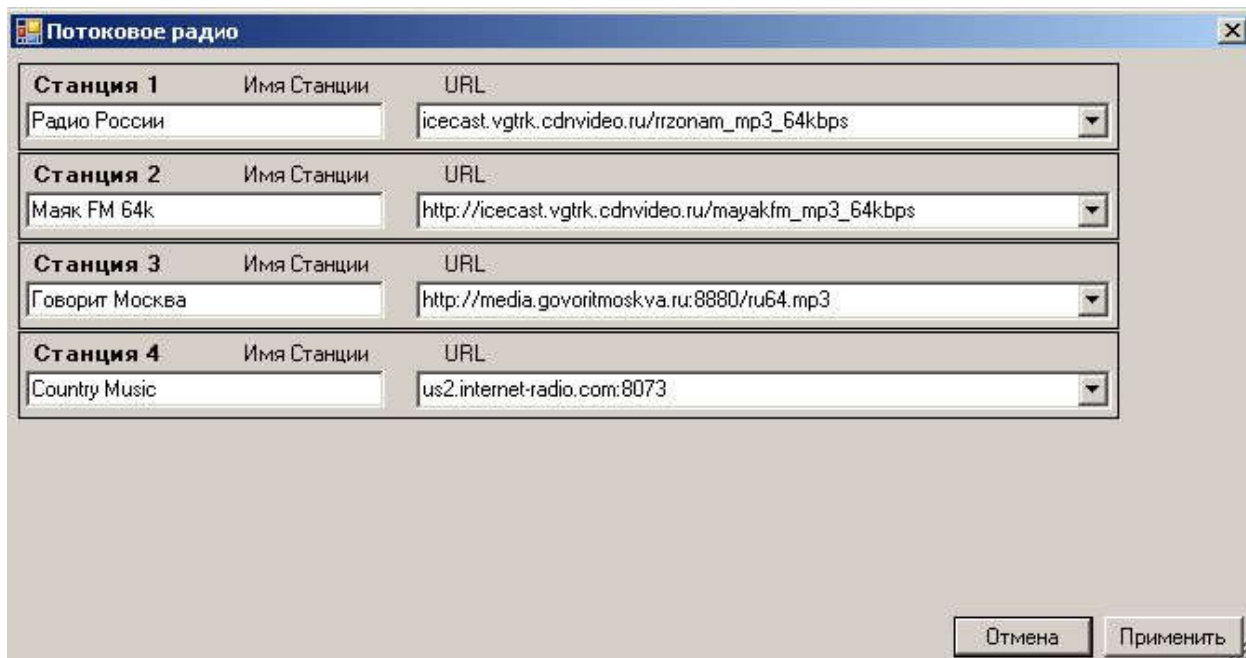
Потоковое радио

Станция 1 Имя Станции URL
Радио России
icecast.vgtrk.cdnvideo.ru/rrzonam_mp3_64kbps

Станция 2 Имя Станции URL
Маяк FM 64k
http://icecast.vgtrk.cdnvideo.ru/mayakfm_mp3_64kbps

Станция 3 Имя Станции URL
Говорит Москва
http://media.govoritmoskva.ru:8880/ru64.mp3

Станция 4 Имя Станции URL
Country Music
us2.internet-radio.com:8073

Отмена
Применить